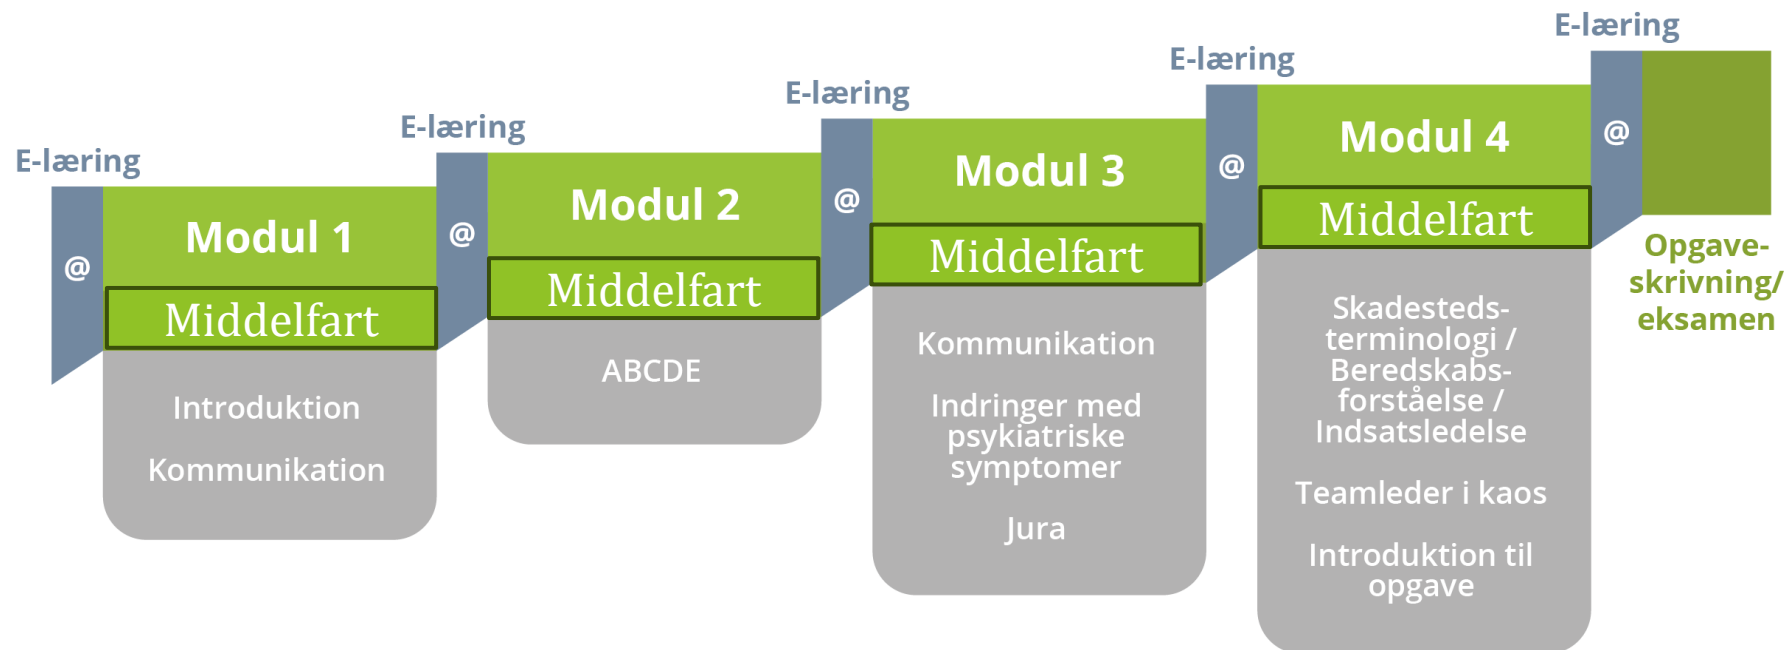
E-læring
@
Modul 1
Middelfart
Introduktion
Kommunikation

E-læring
@
Modul 2
Middelfart
ABCDE

E-læring
@
Modul 3
Middelfart
Kommunikation
Indringer med psykiatriske symptomer
Jura

E-læring
@
Modul 4
Middelfart
Skadesteds-terminologi / Beredskabs-forståelse / Indsatsledelse
Teamleder i kaos
Introduktion til opgave

E-læring
@
Opgave-skrivning/ eksamen